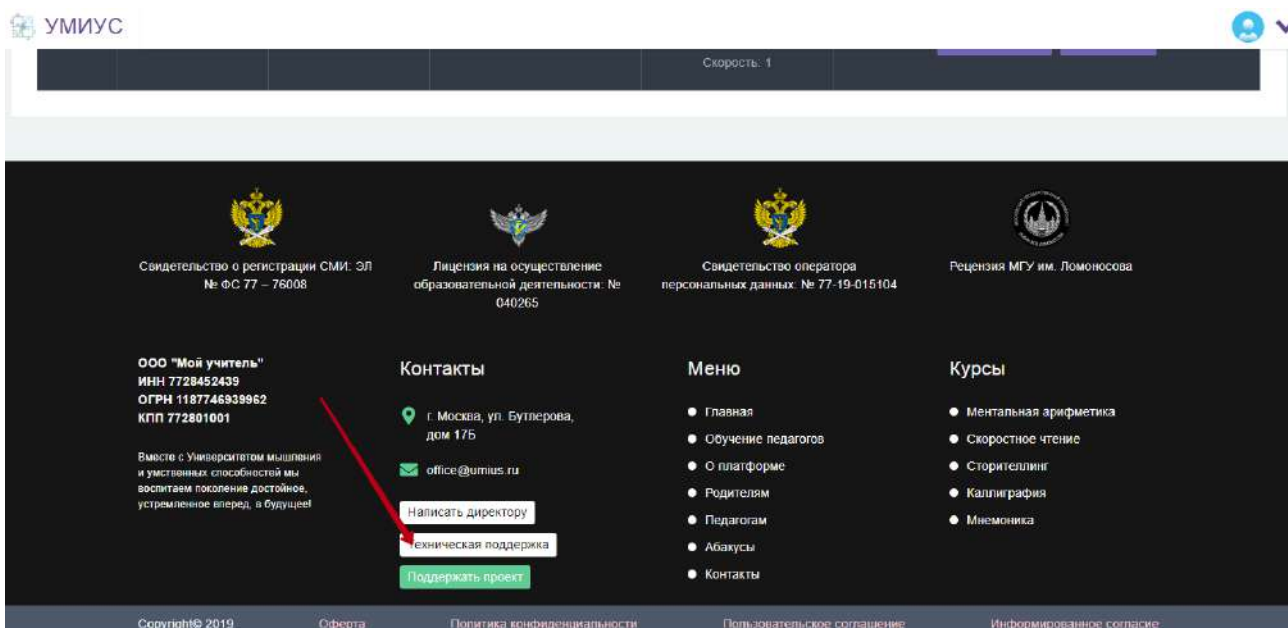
УМИУС

Скорость: 1

Свидетельство о регистрации СМИ: ЭЛ № ФС 77 – 76008

Лицензия на осуществление образовательной деятельности: № 040265

Свидетельство оператора персональных данных: № 77-19-015104

Рецензия МГУ им. Ломоносова

ООО "Мой учитель"
ИНН 7728452439
ОГРН 1187746939962
КПП 772801001

Вместе с Университетом мышления и умственных способностей мы воспитаем поколение достойное, устремленное вперед, в будущее!

Контакты

г. Москва, ул. Бутлерова, дом 17Б

office@umius.ru

Написать директору

Техническая поддержка

Поддержать проект

Меню

Главная
Обучение педагогов
О платформе
Родителям
Педагогам
Абакусы
Контакты

Курсы

Ментальная арифметика
Скоростное чтение
Сторителлинг
Каллиграфия
Мнемоника

Copyright© 2019 Оферта Политика конфиденциальности Пользовательское соглашение Информированное согласие